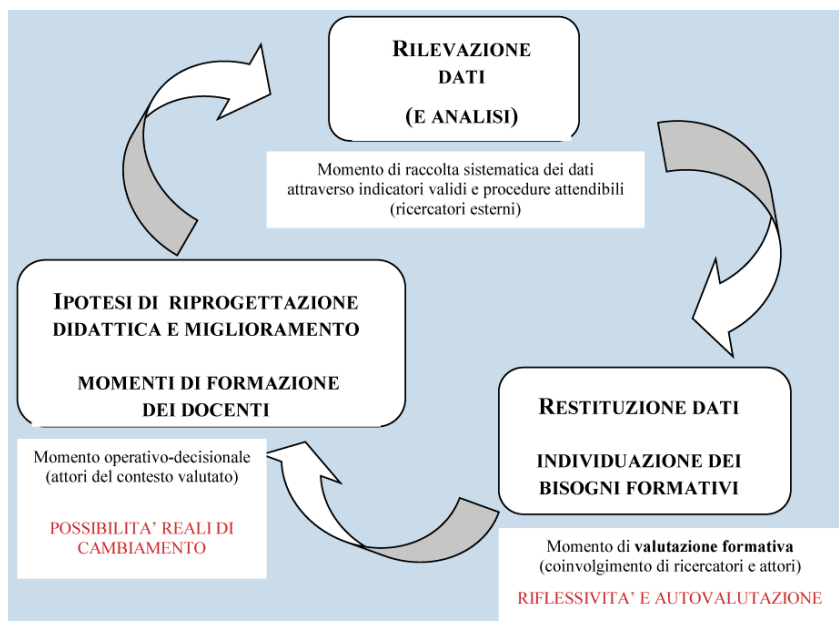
RILEVAZIONE DATI

(E ANALISI)

Momento di raccolta sistematica dei dati attraverso indicatori validi e procedure attendibili (ricercatori esterni)

IPOTESI DI RIPROGETTAZIONE DIDATTICA E MIGLIORAMENTO

MOMENTI DI FORMAZIONE DEI DOCENTI

Momento operativo-decisionale (attori del contesto valutato)

POSSIBILITA' REALI DI CAMBIAMENTO

RESTITUZIONE DATI

INDIVIDUAZIONE DEI BISOGNI FORMATIVI

Momento di valutazione formativa (coinvolgimento di ricercatori e attori)

RIFLESSIVITA' E AUTOVALUTAZIONE